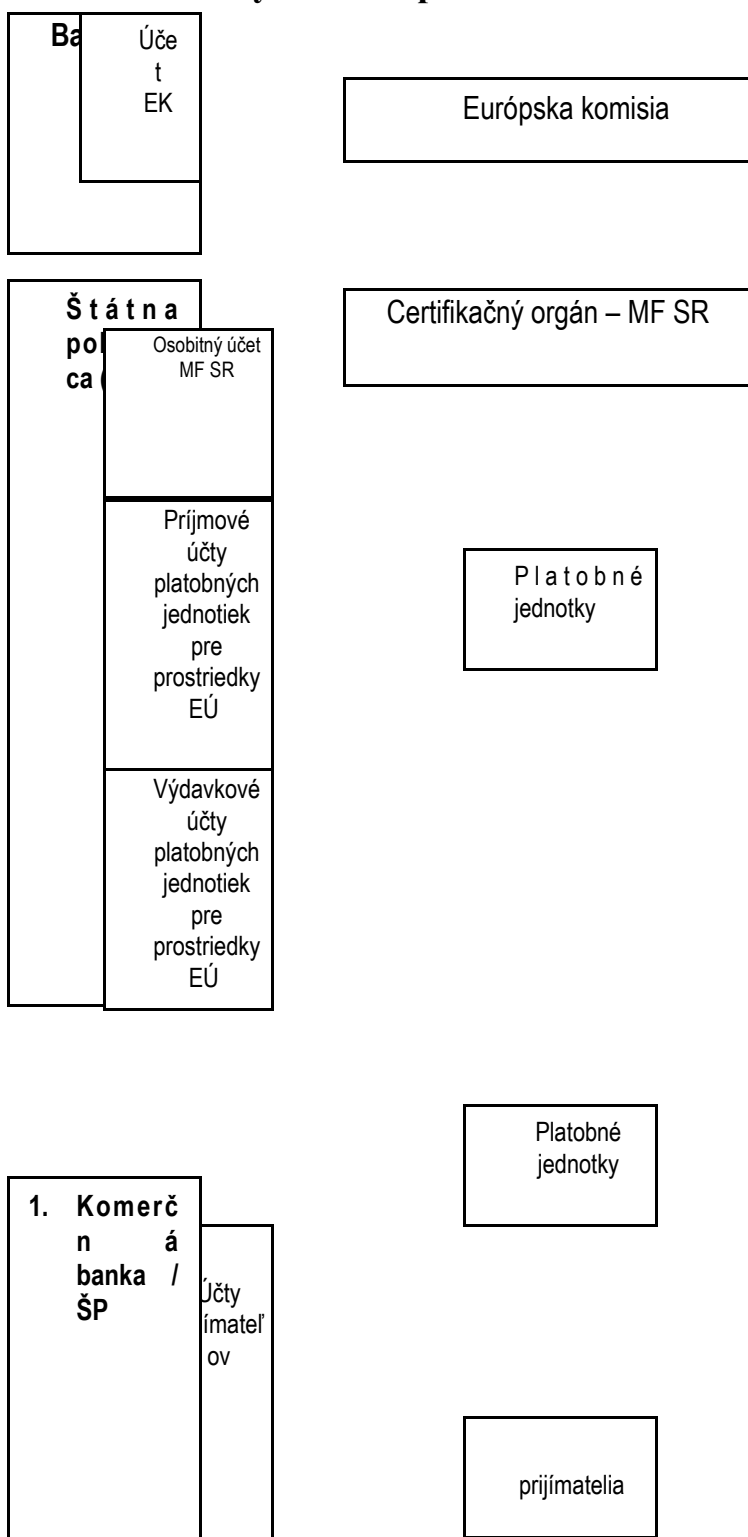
Ba

Účet EK

Európska komisia

Štátna pol ca (

Osobitný účet MF SR

Príjmové účty platobných jednotiek pre prostriedky EÚ

Výdavkové účty platobných jednotiek pre prostriedky EÚ

Certifikačný orgán – MF SR

Platobné jednotky

Platobné jednotky

1. Komerčná banka / ŠP

Účty ímateľov

prijímatelia